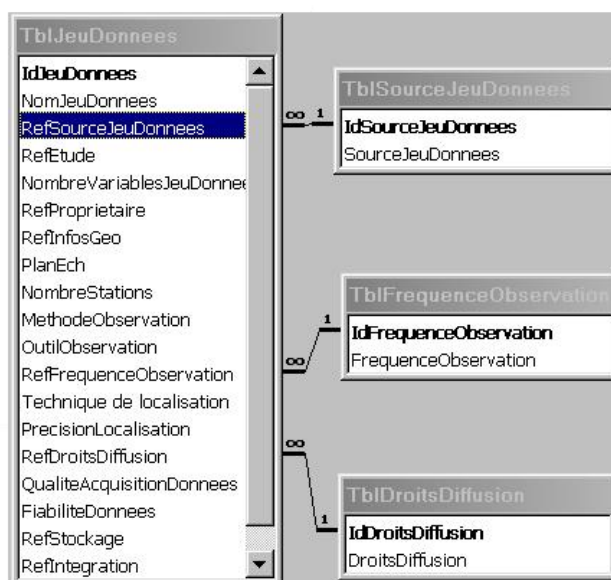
TblJeuDonnees
IdJeuDonnees
NomJeuDonnees
RefSourceJeuDonnees
RefEtude
NombreVariablesJeuDonnee
RefProprietaire
RefInfosGeo
PlanEch
NombreStations
MethodeObservation
OutilObservation
RefFrequenceObservation
Technique de localisation
PrecisionLocalisation
RefDroitsDiffusion
QualiteAcquisitionDonnees
FiabiliteDonnees
RefStockage
RefIntegration

∞ 1

TblSourceJeuDonnees
IdSourceJeuDonnees
SourceJeuDonnees

1 ∞

TblFrequenceObservation
IdFrequenceObservation
FrequenceObservation

∞ 1

TblDroitsDiffusion
IdDroitsDiffusion
DroitsDiffusion